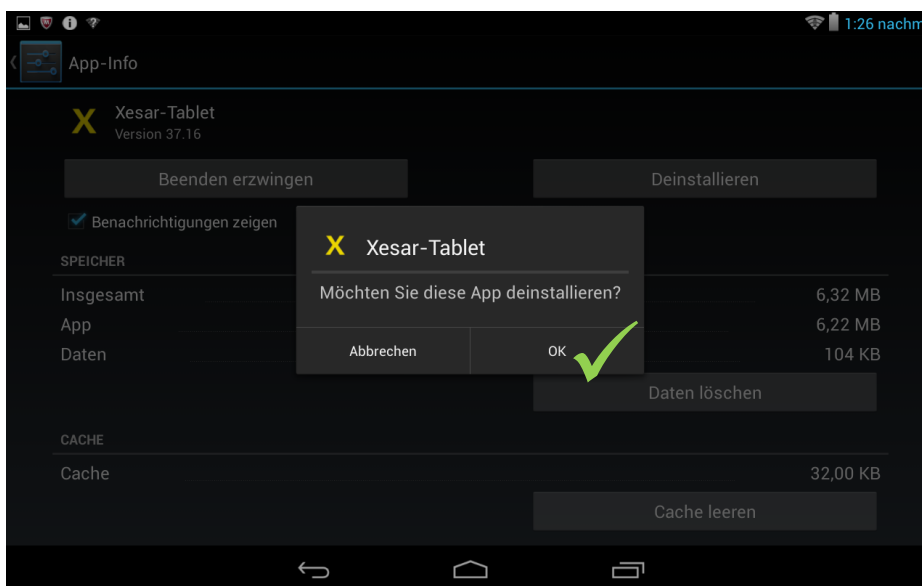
1:26 nachm

App-Info

X Xesar-Tablet
Version 37.16

Beenden erzwingen

Deinstallieren

Benachrichtigungen zeigen

SPEICHER

Insgesamt 6,32 MB

App 6,22 MB

Daten 104 KB

Daten löschen

CACHE

Cache 32,00 KB

Cache leeren

X Xesar-Tablet

Möchten Sie diese App deinstallieren?

Abbrechen

OK